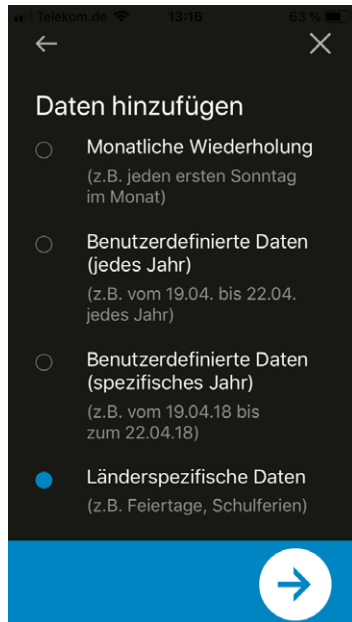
Telekom.de 13:16 63 %

Daten hinzufügen

Monatliche Wiederholung
(z.B. jeden ersten Sonntag im Monat)

Benutzerdefinierte Daten (jedes Jahr)
(z.B. vom 19.04. bis 22.04. jedes Jahr)

Benutzerdefinierte Daten (spezifisches Jahr)
(z.B. vom 19.04.18 bis zum 22.04.18)

Länderspezifische Daten
(z.B. Feiertage, Schulferien)